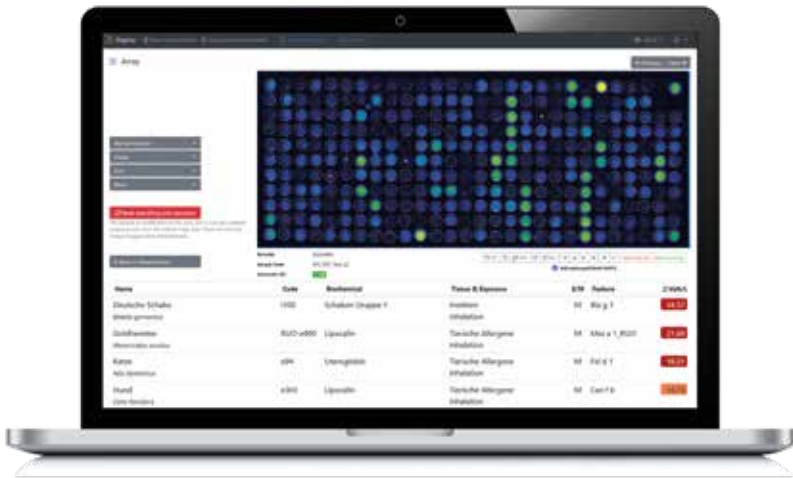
Array

| Name | Code | Biochemical | Tissue & Exposure | S/W | Feature | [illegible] |
|---|---|---|---|---|---|---|
| Deutsche Schabe *Blatella germanica* | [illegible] | Schaben Gruppe 1 | Insekten Inhalation | M | Bla g 1 | 34.57 |
| Goldhamster *Mesocricetus auratus* | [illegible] | Lipocalin | Tierische Allergene Inhalation | M | Mes a 1_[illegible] | 21.69 |
| Katze *Felis domesticus* | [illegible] | Uteroglobin | Tierische Allergene Inhalation | M | Fel d 1 | 18.21 |
| Hund *Canis familiaris* | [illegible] | Lipocalin | Tierische Allergene Inhalation | M | Can f 6 | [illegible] |